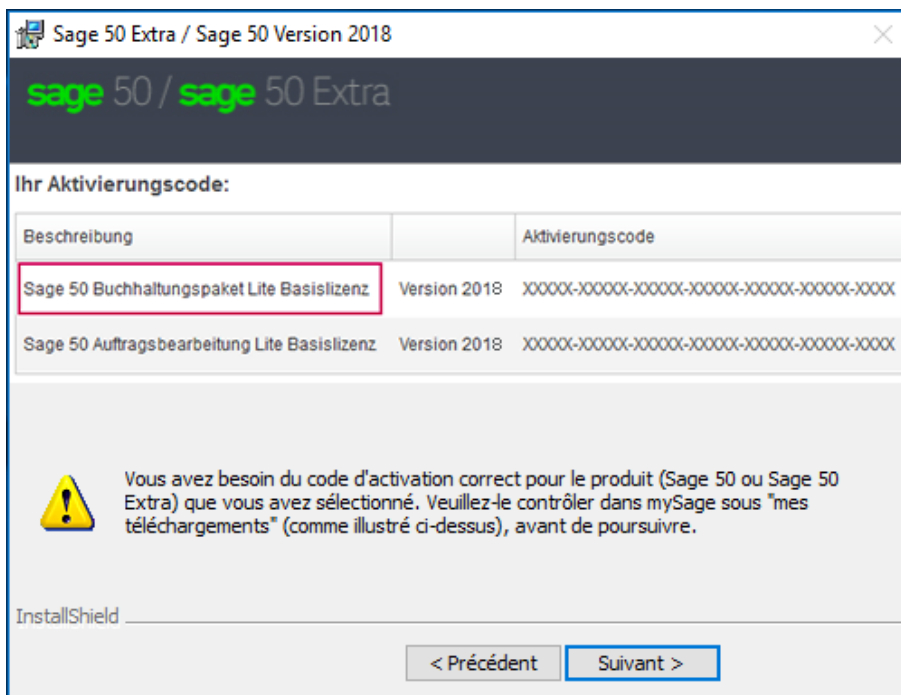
Sage 50 Extra / Sage 50 Version 2018

sage 50 / sage 50 Extra

Ihr Aktivierungscode:

| Beschreibung | | Aktivierungscode |
|---|---|---|
| Sage 50 Buchhaltungspaket Lite Basislizenz | Version 2018 | XXXXX-XXXXX-XXXXX-XXXXX-XXXXX-XXXXX-XXXX |
| Sage 50 Auftragsbearbeitung Lite Basislizenz | Version 2018 | XXXXX-XXXXX-XXXXX-XXXXX-XXXXX-XXXXX-XXXX |

Vous avez besoin du code d'activation correct pour le produit (Sage 50 ou Sage 50 Extra) que vous avez sélectionné. Veuillez-le contrôler dans mySage sous "mes téléchargements" (comme illustré ci-dessus), avant de poursuivre.

InstallShield

< Précédent

Suivant >